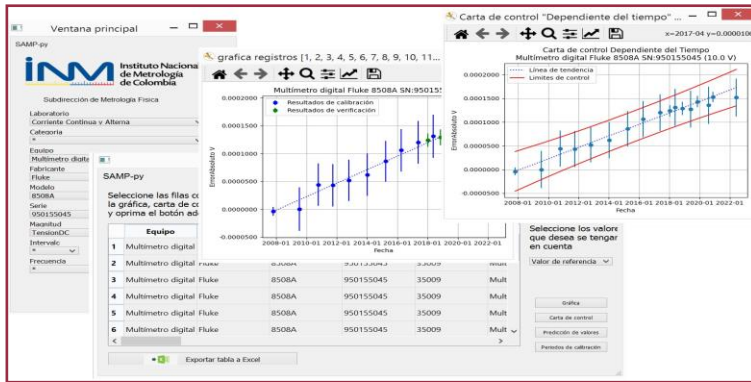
Ventana principal
SAMP-py
INM Instituto Nacional de Metrología de Colombia
Subdirección de Metrología Física
Laboratorio
Corriente Continua y Alterna
Categoria
*
Equipo
Multimetro digita
Fabricante
Fluke
Modelo
8508A
Serie
950155045
Magnitud
TensionDC
Intervalo
*
Frecuencia
*

SAMP-py
Seleccione las filas c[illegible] la gráfica, carta de c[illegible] y oprima el botón ad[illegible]

| | Equipo | | | | | |
|---|---|---|---|---|---|---|
| 1 | Multimetro digital | | | | | |
| 2 | Multimetro digital | Fluke | 8508A | 950155045 | 35009 | Mult |
| 3 | Multimetro digital | Fluke | 8508A | 950155045 | 35009 | Mult |
| 4 | Multimetro digital | Fluke | 8508A | 950155045 | 35009 | Mult |
| 5 | Multimetro digital | Fluke | 8508A | 950155045 | 35009 | Mult |
| 6 | Multimetro digital | Fluke | 8508A | 950155045 | 35009 | Mult |

Exportar tabla a Excel

Seleccione los valore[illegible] que desea se tenga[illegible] en cuenta
Valor de referencia
Gráfica
Carta de control
Predicción de valores
Periodos de calibración

grafica registros [1, 2, 3, 4, 5, 6, 7, 8, 9, 10, 11...
Multimetro digital Fluke 8508A SN:95015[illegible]
Resultados de calibración
Resultados de verificación
ErrorAbsoluto V
0.00020
0.00015
0.00010
0.00005
0.00000
-0.00005
2008-01 2010-01 2012-01 2014-01 2016-01 2018-01 2020-01 2022-01
Fecha

Carta de control "Dependiente del tiempo" ...
x=2017-04 y=0.000010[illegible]
Carta de control Dependiente del Tiempo
Multimetro digital Fluke 8508A SN:950155045 (10.0 V)
Linea de tendencia
Limites de control
ErrorAbsoluto V
0.000200
0.000150
0.000100
0.000050
0.000000
-0.000050
2008-01 2010-01 2012-01 2014-01 2016-01 2018-01 2020-01 2022-01
Fecha